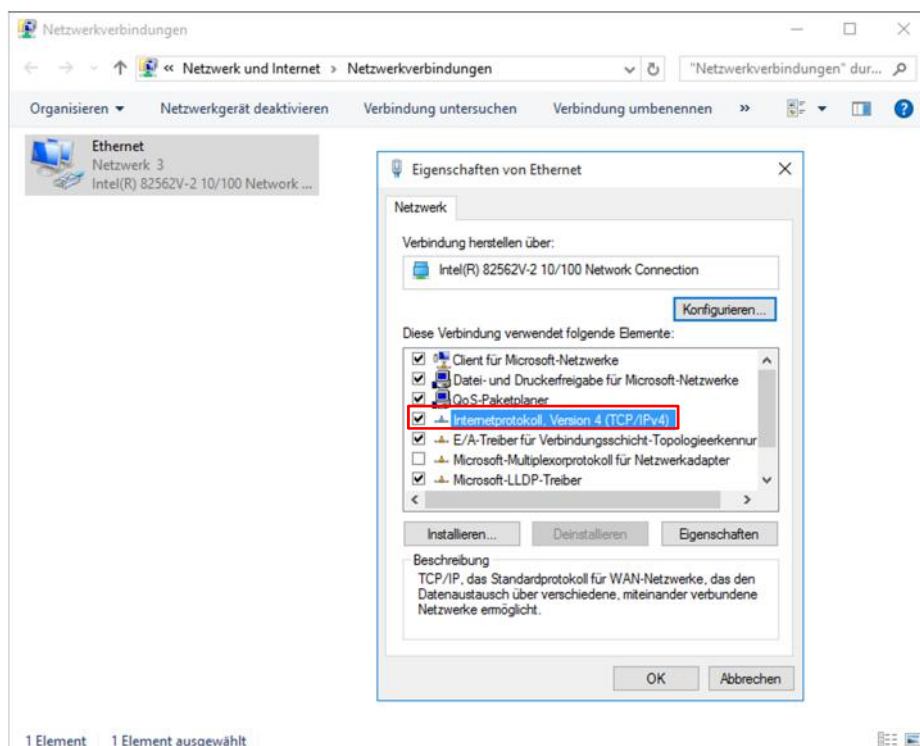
Netzwerkverbindungen

« Netzwerk und Internet > Netzwerkverbindungen

"Netzwerkverbindungen" dur...

Organisieren ▾ Netzwerkgerät deaktivieren Verbindung untersuchen Verbindung umbenennen »

Ethernet
Netzwerk 3
Intel(R) 82562V-2 10/100 Network ...

Eigenschaften von Ethernet

Netzwerk

Verbindung herstellen über:

Intel(R) 82562V-2 10/100 Network Connection

Konfigurieren...

Diese Verbindung verwendet folgende Elemente:

☑ Client für Microsoft-Netzwerke
☑ Datei- und Druckerfreigabe für Microsoft-Netzwerke
☑ QoS-Paketplaner
☑ Internetprotokoll, Version 4 (TCP/IPv4)
☑ E/A-Treiber für Verbindungsschicht-Topologieerkennur
☐ Microsoft-Multiplexorprotokoll für Netzwerkadapter
☑ Microsoft-LLDP-Treiber

Installieren... Deinstallieren Eigenschaften

Beschreibung
TCP/IP, das Standardprotokoll für WAN-Netzwerke, das den Datenaustausch über verschiedene, miteinander verbundene Netzwerke ermöglicht.

OK Abbrechen

1 Element 1 Element ausgewählt